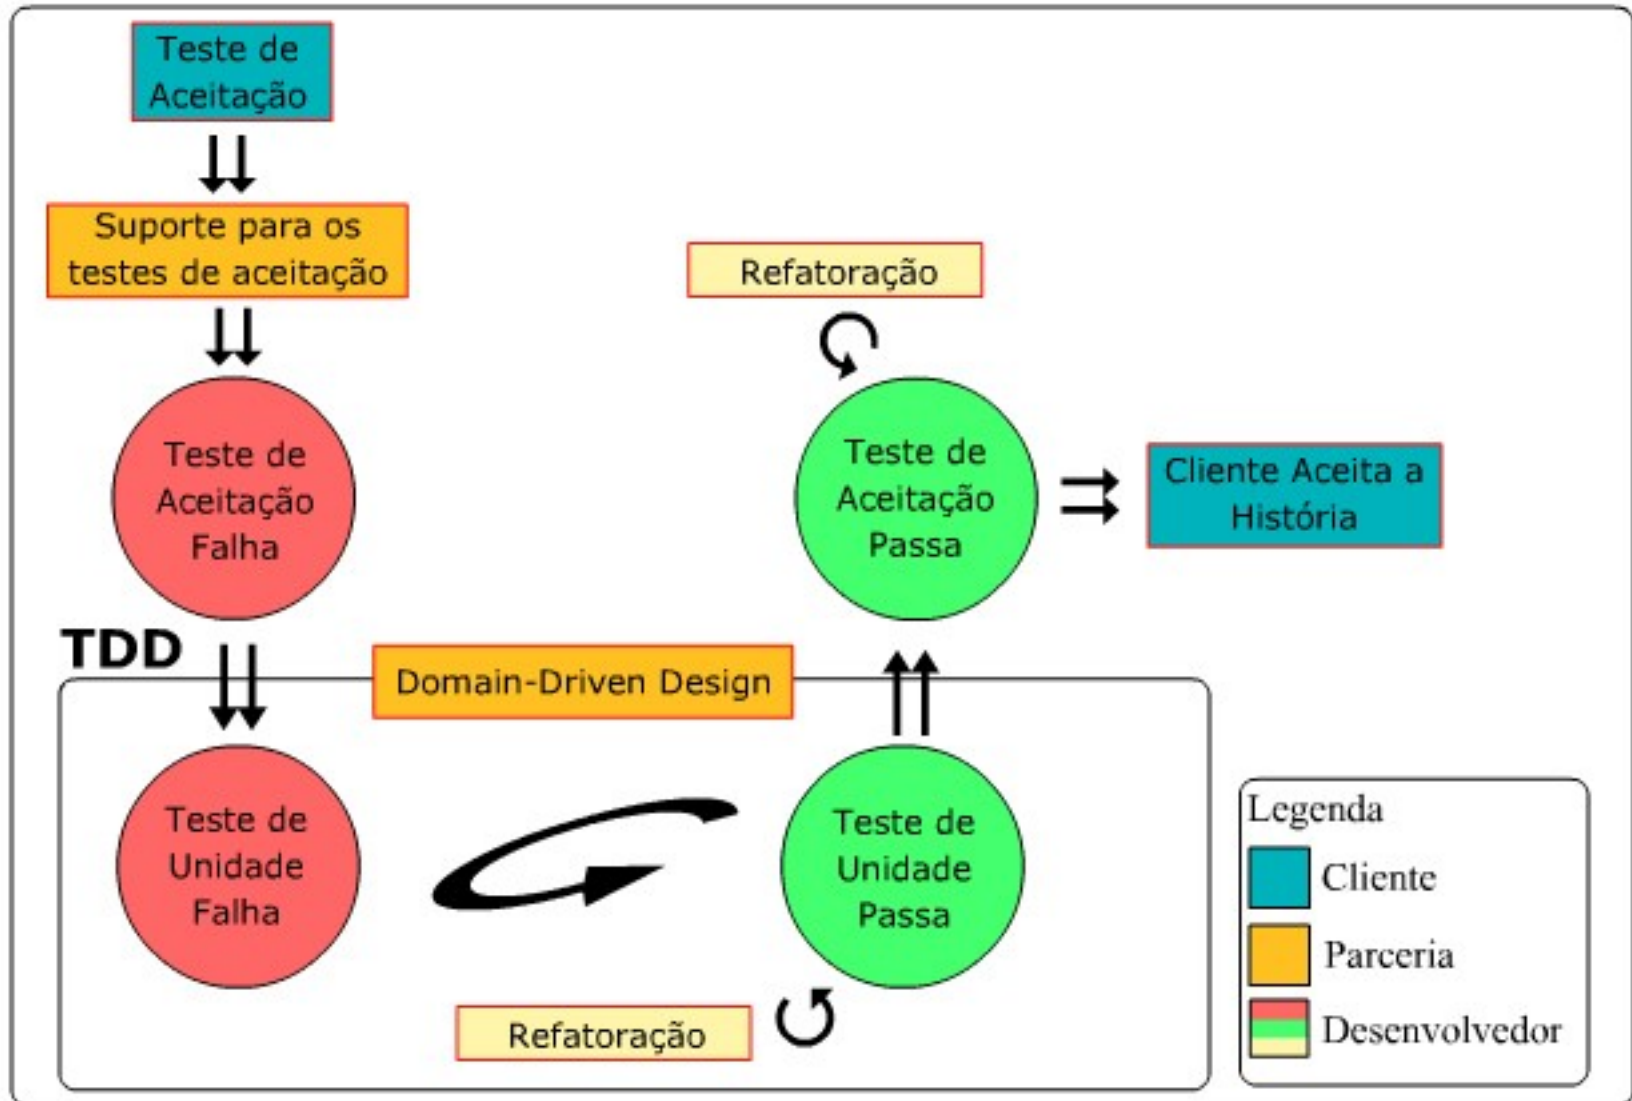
Teste de Aceitação

Suporte para os testes de aceitação

Teste de Aceitação Falha

Refatoração

Teste de Aceitação Passa

Cliente Aceita a História

TDD

Domain-Driven Design

Teste de Unidade Falha

Teste de Unidade Passa

Refatoração

Legenda
Cliente
Parceria
Desenvolvedor